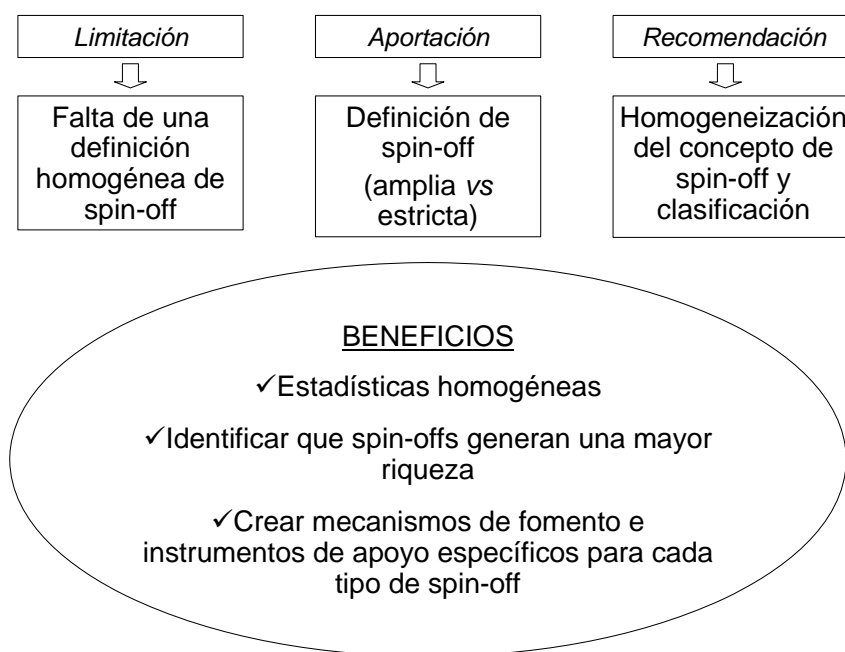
Limitación

Falta de una definición homogénea de spin-off

Aportación

Definición de spin-off

(amplia vs estricta)

Recomendación

Homogeneización del concepto de spin-off y clasificación

BENEFICIOS

✓Estadísticas homogéneas

✓Identificar que spin-offs generan una mayor riqueza

✓Crear mecanismos de fomento e instrumentos de apoyo específicos para cada tipo de spin-off